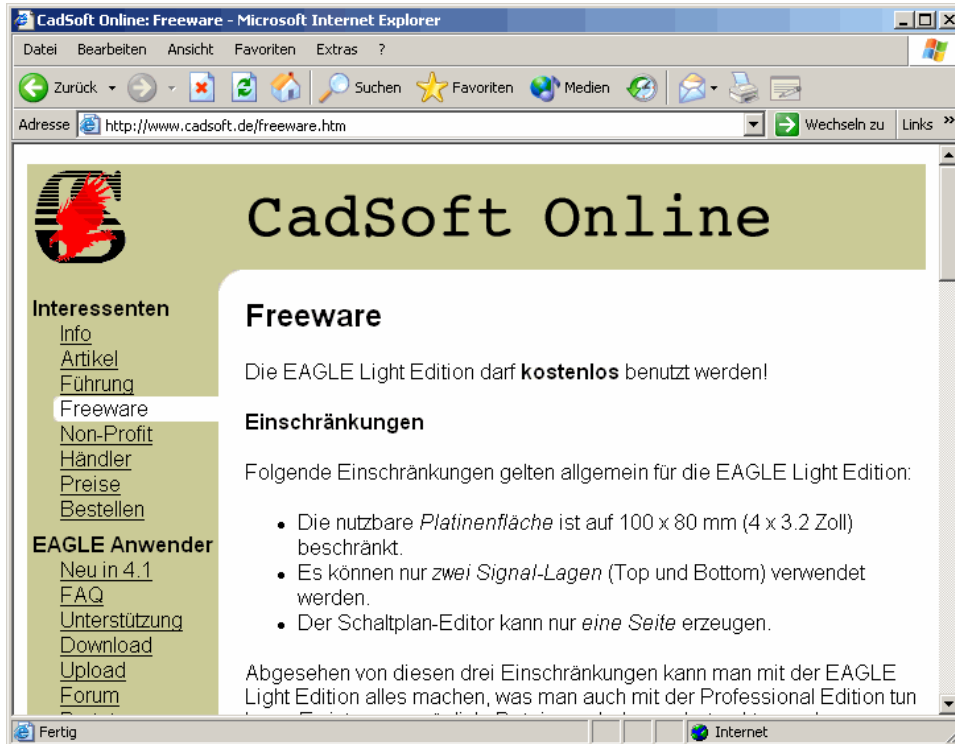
CadSoft Online: Freeware - Microsoft Internet Explorer

Datei Bearbeiten Ansicht Favoriten Extras ?

Zurück Suchen Favoriten Medien

Adresse http://www.cadsoft.de/freeware.htm Wechseln zu Links »

CadSoft Online

Interessenten
Info
Artikel
Führung
Freeware
Non-Profit
Händler
Preise
Bestellen

EAGLE Anwender
Neu in 4.1
FAQ
Unterstützung
Download
Upload
Forum
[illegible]

Freeware

Die EAGLE Light Edition darf **kostenlos** benutzt werden!

Einschränkungen

Folgende Einschränkungen gelten allgemein für die EAGLE Light Edition:

- Die nutzbare *Platinenfläche* ist auf 100 x 80 mm (4 x 3.2 Zoll) beschränkt.
- Es können nur *zwei Signal-Lagen* (Top und Bottom) verwendet werden.
- Der Schaltplan-Editor kann nur *eine Seite* erzeugen.

Abgesehen von diesen drei Einschränkungen kann man mit der EAGLE Light Edition alles machen, was man auch mit der Professional Edition tun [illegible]

Fertig Internet